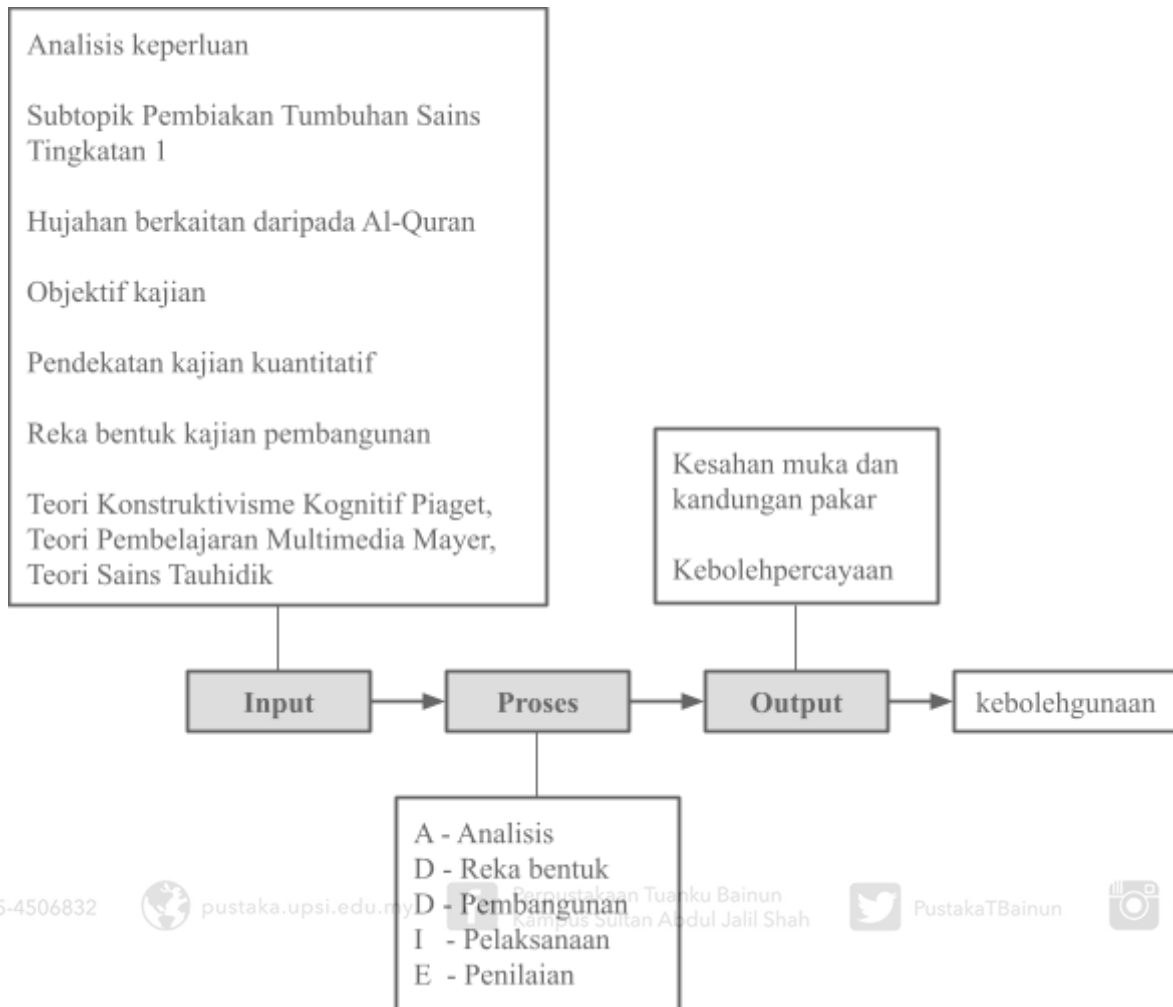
Analisis keperluan

Subtopik Pembiakan Tumbuhan Sains Tingkatan 1

Hujahan berkaitan daripada Al-Quran

Objektif kajian

Pendekatan kajian kuantitatif

Reka bentuk kajian pembangunan

Teori Konstruktivisme Kognitif Piaget, Teori Pembelajaran Multimedia Mayer, Teori Sains Tauhidik

Kesahan muka dan kandungan pakar

Kebolehpercayaan

Input

Proses

Output

kebolehgunaan

A - Analisis
D - Reka bentuk
D - Pembangunan
I - Pelaksanaan
E - Penilaian

5-4506832 pustaka.upsi.edu.my Perpustakaan Tuanku Bainun Kampus Sultan Abdul Jalil Shah PustakaTBainun